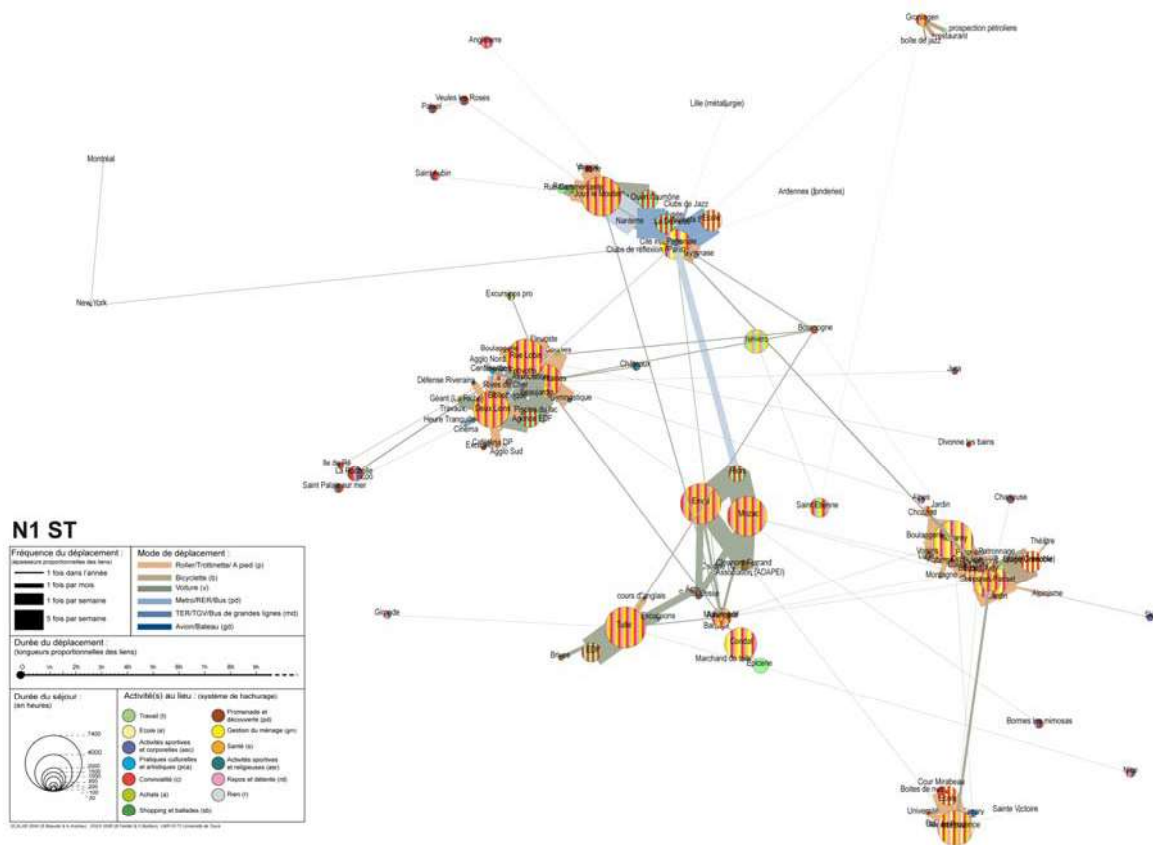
Gorgeoen
prospection pétrolière
restaurant
boîte de jazz
Angleterre
Veules les Roses
Pavel
Lille (métallurgie)
Montréal
Saint Aubin
Ardennes (fonderies)
Quai Lumière
Clubs de Jazz
Nanterre
Cité
Clubs de réflexion
Gymnase
New York
Excursions pro
Bourgogne
Nevers
Boulangerie
Rue Lobin
Aggio Nord
Châteaux
Défense Riverains
Géant
Travaux
Gymnastique
Heure Tranquille
Cinéma
Aggio Sud
Jura
Divonne les bains
Ile de Ré
Saint Palais sur mer
N1 ST
Fréquence du déplacement :
(épaisseurs proportionnelles des liens)
1 fois dans l'année
1 fois par mois
1 fois par semaine
5 fois par semaine
Mode de déplacement :
Roller/Trottinette/ A pied (p)
Bicyclette (b)
Voiture (v)
Metro/RER/Bus (pd)
TER/TGV/Bus de grandes lignes (md)
Avion/Bateau (gd)
Durée du déplacement :
(longueurs proportionnelles des liens)
Durée du séjour :
(en heures)
Activité(s) au lieu : (système de hachurage)
Travail (t)
Ecole (e)
Activités sportives et corporelles (asc)
Pratiques culturelles et artistiques (pca)
Convivialité (c)
Achats (a)
Shopping et balades (sb)
Promenade et découverte (pd)
Gestion du ménage (gm)
Santé (s)
Activités spirituelles et religieuses (asr)
Repos et détente (rd)
Rien (r)
Ercy
Mitcu
Saint Etienne
Chamrousse
Jardin
Chocolats
Boulangerie
Théâtre
Montagne
Marseille
cours d'anglais
Association (ADAPEI)
Gironde
Salle
Bateau
Briare
Marchand de
Epicerie
Bormes les mimosas
Cour Mirabeau
Boîtes de nuit
Université
Sainte Victoire